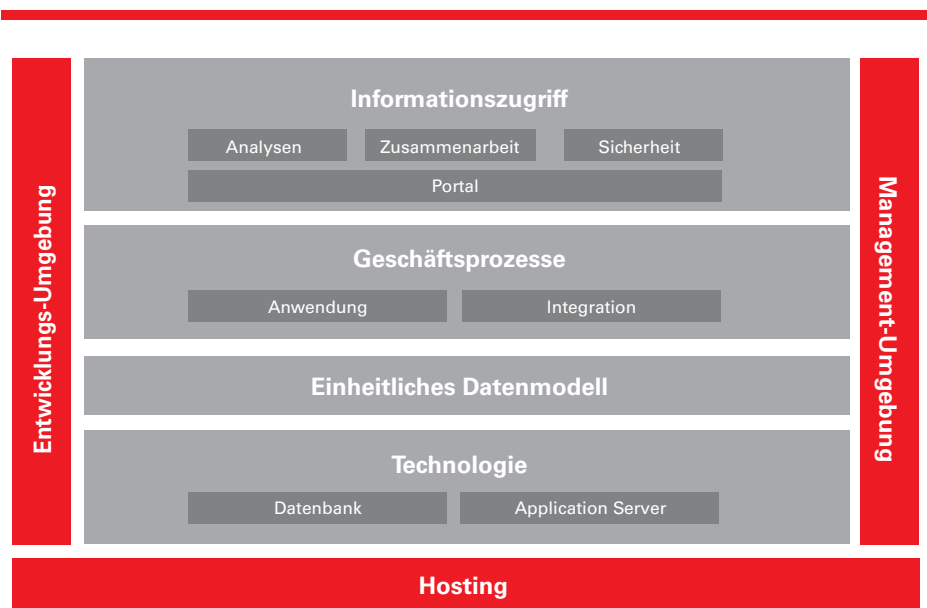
Entwicklungs-Umgebung

Informationszugriff

Analysen

Zusammenarbeit

Sicherheit

Portal

Geschäftsprozesse

Anwendung

Integration

Einheitliches Datenmodell

Technologie

Datenbank

Application Server

Management-Umgebung

Hosting